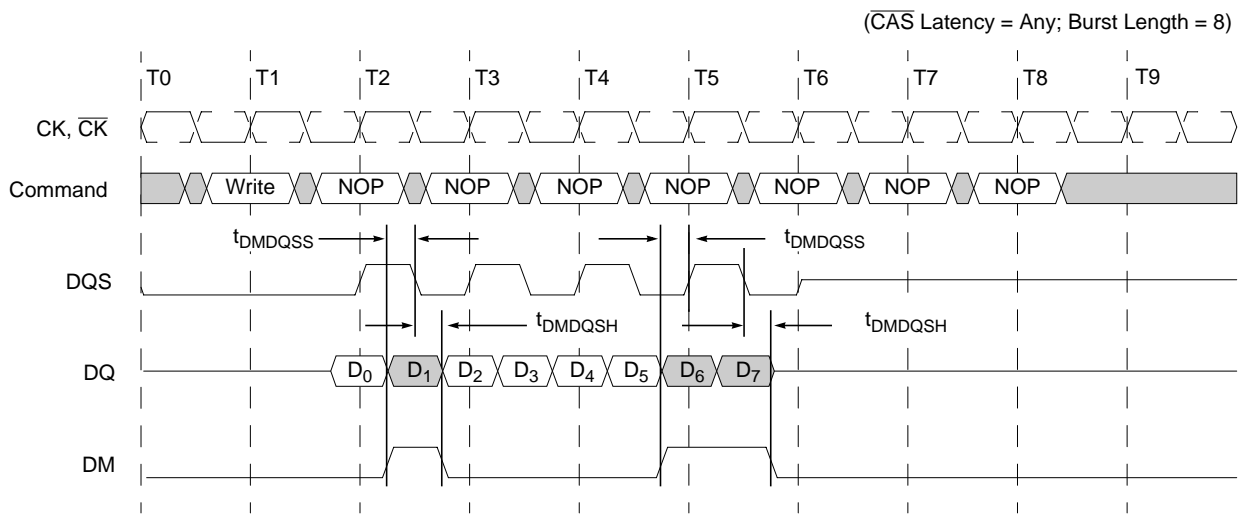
($\overline{CAS}$ Latency = Any; Burst Length = 8)

T0 T1 T2 T3 T4 T5 T6 T7 T8 T9

CK, $\overline{CK}$

Command Write NOP NOP NOP NOP NOP NOP NOP

$t_{DMDQSS}$ $t_{DMDQSS}$

DQS

$t_{DMDQSH}$ $t_{DMDQSH}$

DQ $D_0$ $D_1$ $D_2$ $D_3$ $D_4$ $D_5$ $D_6$ $D_7$

DM